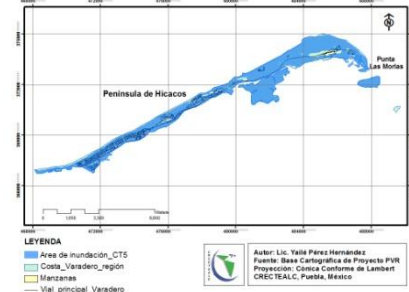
Punta Las Morlas

Península de Hicacos

0 1,000 2,000 4,000 Meters

LEYENDA

Area de inundación_CT5

Costa_Varadero_región

Manzanas

Vial_principal_Varadero

Autor: Lic. Yailé Pérez Hernández
Fuente: Base Cartográfica de Proyecto PVR
Proyección: Cónica Conforme de Lambert
CRECTEALC, Puebla, México